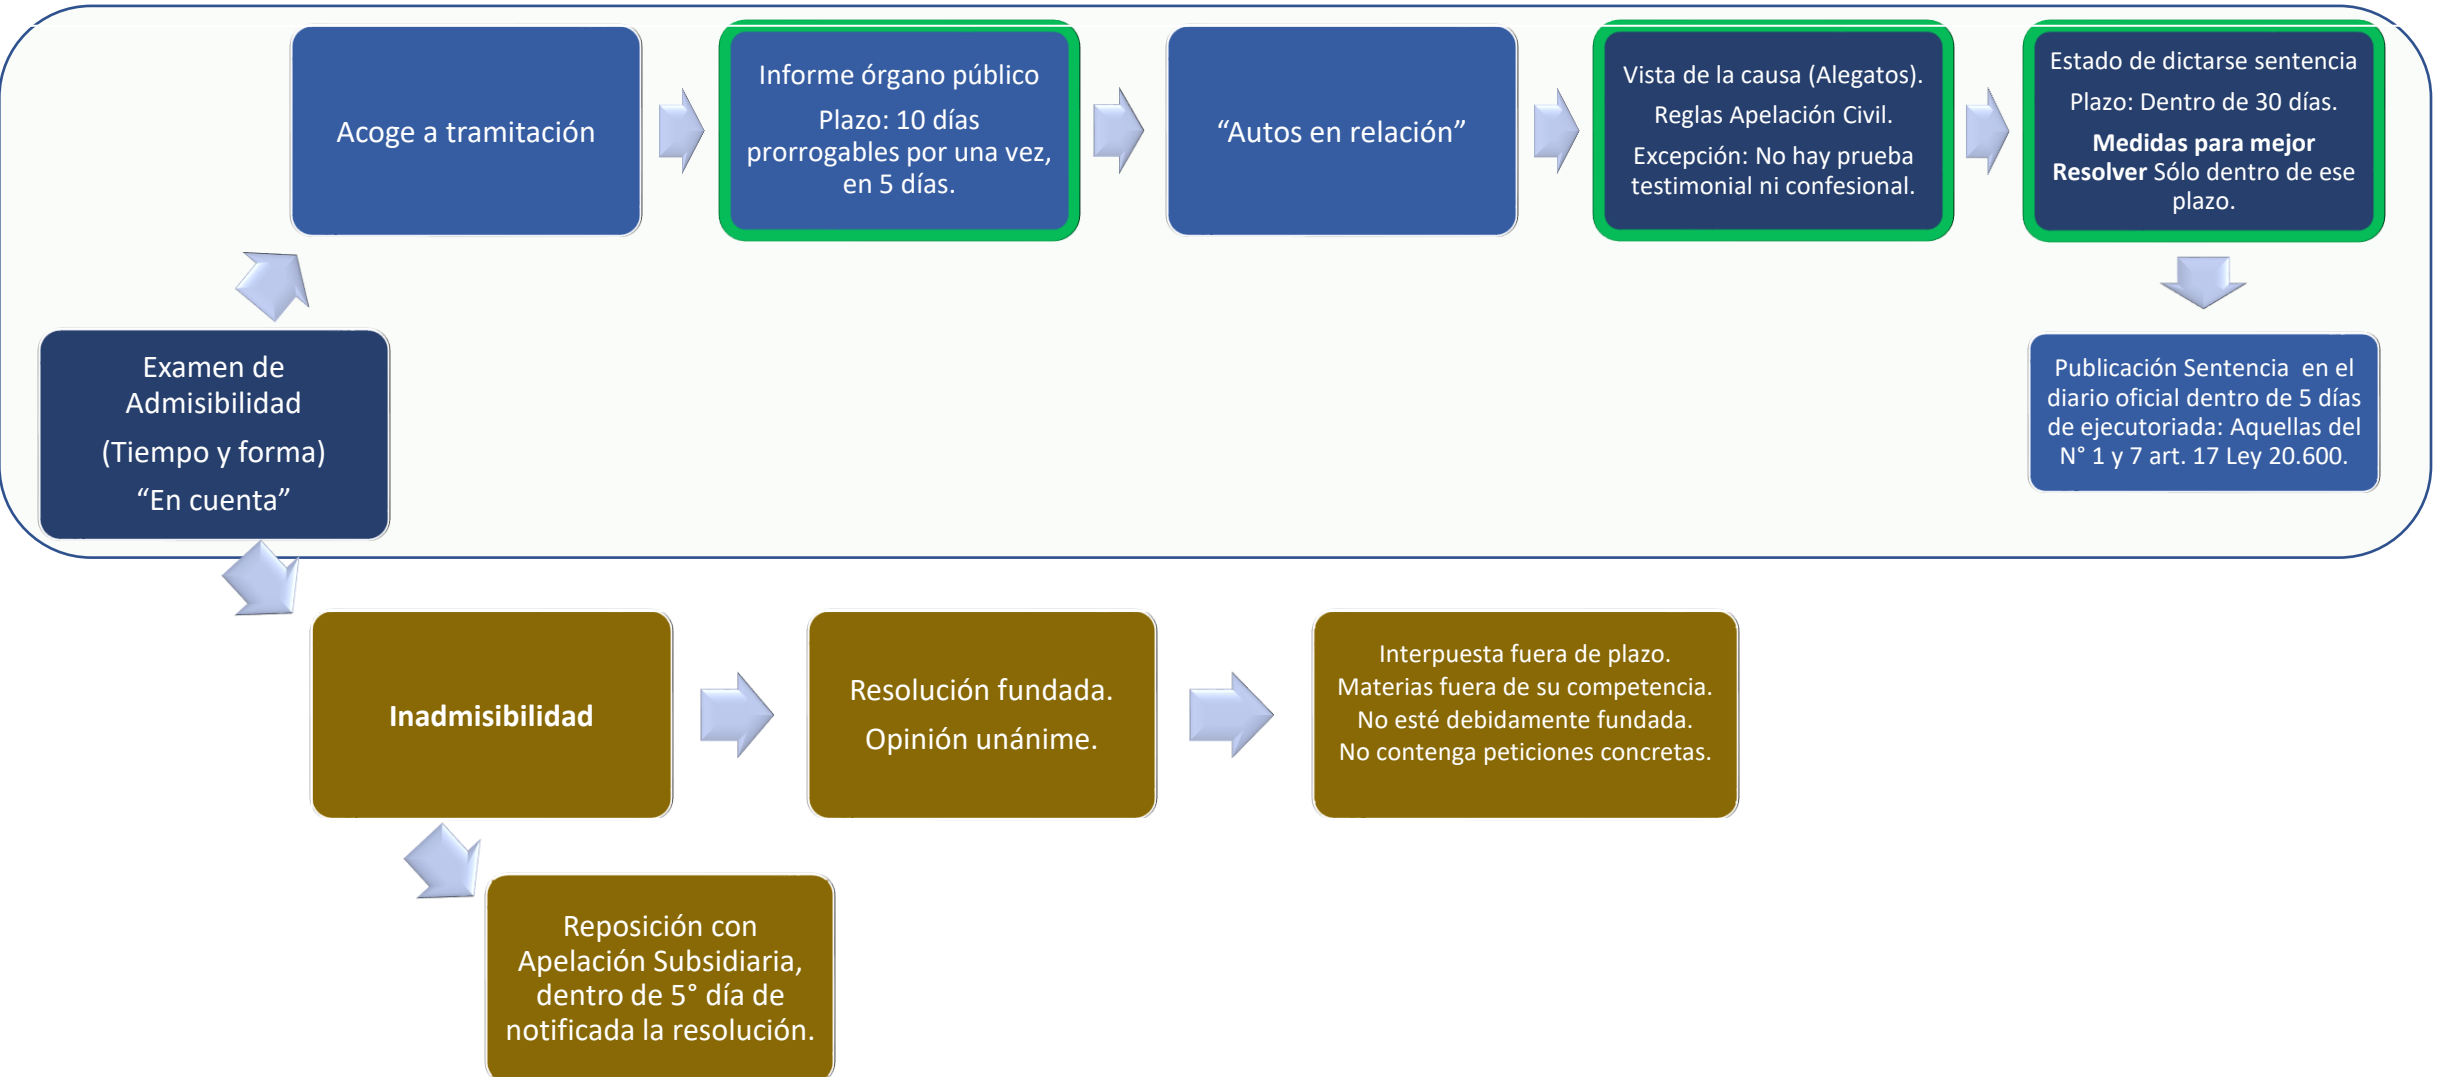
Examen de Admisibilidad

(Tiempo y forma)

“En cuenta”

Acoge a tramitación

Informe órgano público

Plazo: 10 días prorrogables por una vez, en 5 días.

“Autos en relación”

Vista de la causa (Alegatos).

Reglas Apelación Civil.

Excepción: No hay prueba testimonial ni confesional.

Estado de dictarse sentencia

Plazo: Dentro de 30 días.

**Medidas para mejor Resolver** Sólo dentro de ese plazo.

Publicación Sentencia en el diario oficial dentro de 5 días de ejecutoriada: Aquellas del N° 1 y 7 art. 17 Ley 20.600.

**Inadmisibilidad**

Resolución fundada.

Opinión unánime.

Interpuesta fuera de plazo.
Materias fuera de su competencia.
No esté debidamente fundada.
No contenga peticiones concretas.

Reposición con Apelación Subsidiaria, dentro de 5° día de notificada la resolución.